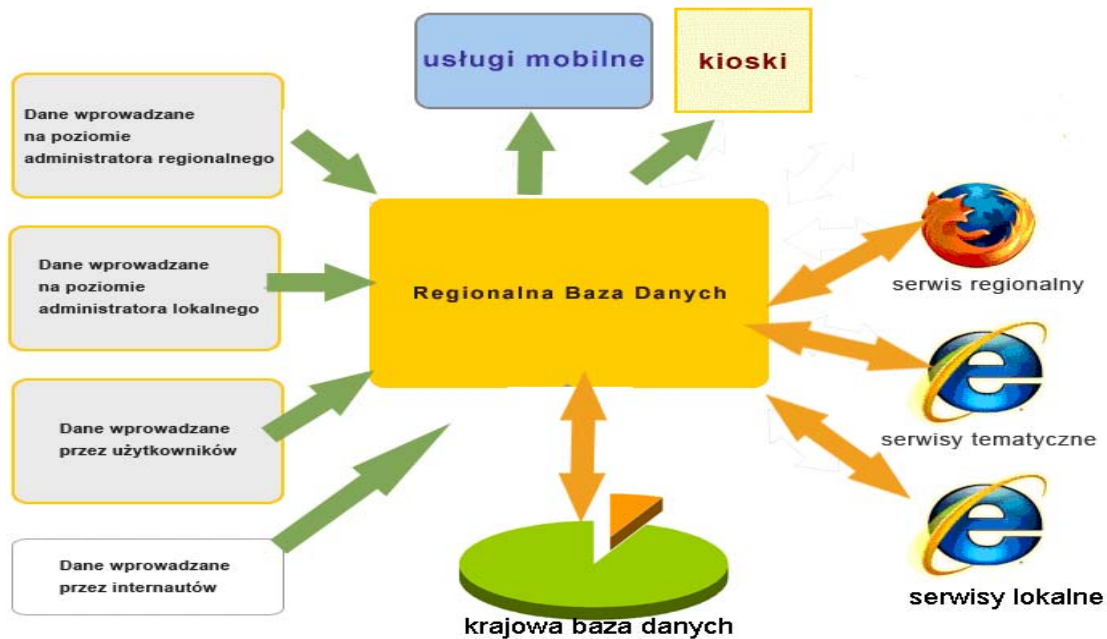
usługi mobilne

kioski

Dane wprowadzane na poziomie administratora regionalnego

Dane wprowadzane na poziomie administratora lokalnego

Dane wprowadzane przez użytkowników

Dane wprowadzane przez internautów

Regionalna Baza Danych

serwis regionalny

serwisy tematyczne

serwisy lokalne

krajowa baza danych